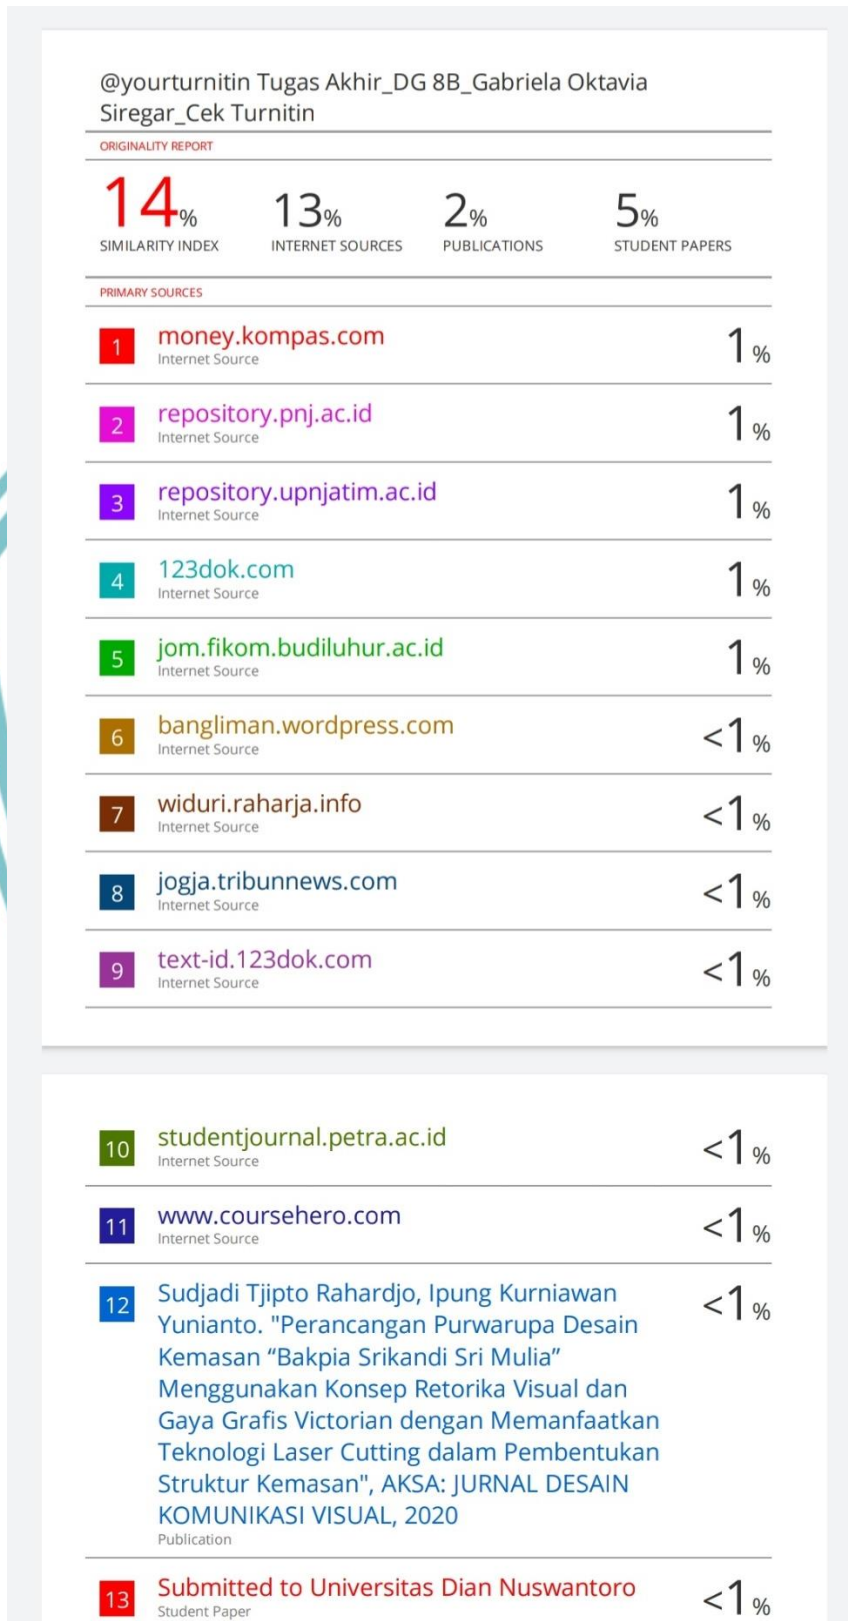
@yourturnitin Tugas Akhir_DG 8B_Gabriela Oktavia Siregar_Cek Turnitin

ORIGINALITY REPORT

| 14% | 13% | 2% | 5% |
|---|---|---|---|
| SIMILARITY INDEX | INTERNET SOURCES | PUBLICATIONS | STUDENT PAPERS |

PRIMARY SOURCES

| | | |
|---|---|---|
| 1 | money.kompas.com Internet Source | 1% |
| 2 | repository.pnj.ac.id Internet Source | 1% |
| 3 | repository.upnjatim.ac.id Internet Source | 1% |
| 4 | 123dok.com Internet Source | 1% |
| 5 | jom.fikom.budiluhur.ac.id Internet Source | 1% |
| 6 | bangliman.wordpress.com Internet Source | <1% |
| 7 | widuri.raharja.info Internet Source | <1% |
| 8 | jogja.tribunnews.com Internet Source | <1% |
| 9 | text-id.123dok.com Internet Source | <1% |
| 10 | studentjournal.petra.ac.id Internet Source | <1% |
| 11 | www.coursehero.com Internet Source | <1% |
| 12 | Sudjadi Tjipto Rahardjo, Ipung Kurniawan Yunianto. "Perancangan Purwarupa Desain Kemasan “Bakpia Srikandi Sri Mulia” Menggunakan Konsep Retorika Visual dan Gaya Grafis Victorian dengan Memanfaatkan Teknologi Laser Cutting dalam Pembentukan Struktur Kemasan", AKSA: JURNAL DESAIN KOMUNIKASI VISUAL, 2020 Publication | <1% |
| 13 | Submitted to Universitas Dian Nuswantoro Student Paper | <1% |